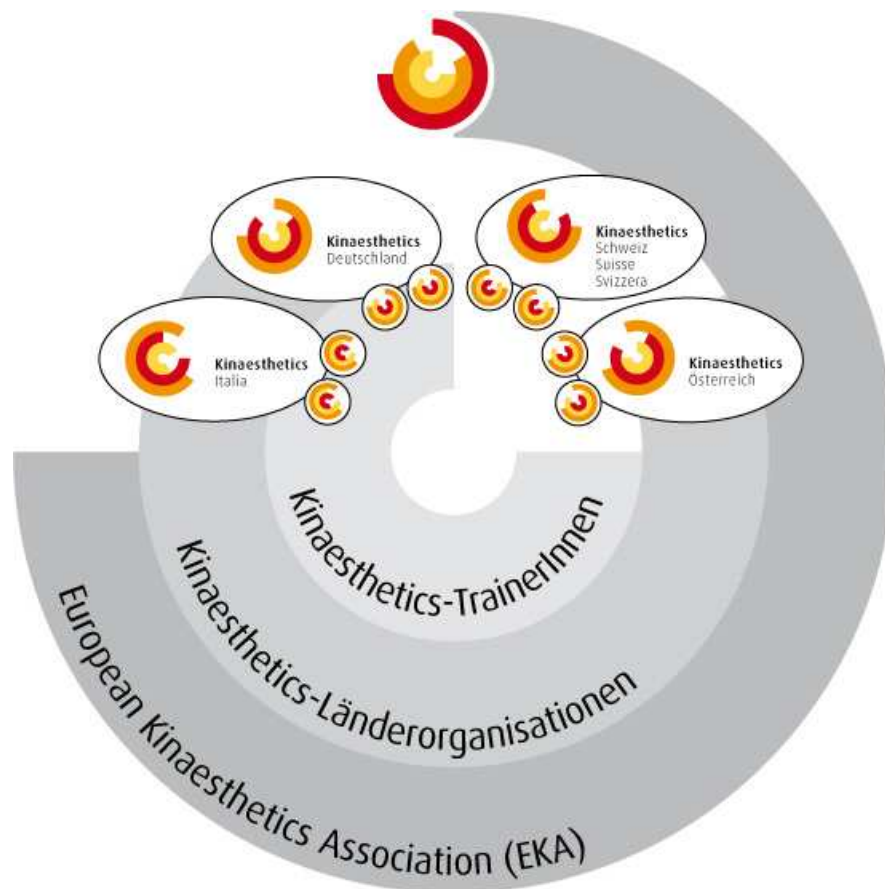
Kinaesthetics
Deutschland

Kinaesthetics
Schweiz
Suisse
Svizzera

Kinaesthetics
Italia

Kinaesthetics
Österreich

Kinaesthetics-TrainerInnen

Kinaesthetics-Länderorganisationen

European Kinaesthetics Association (EKA)